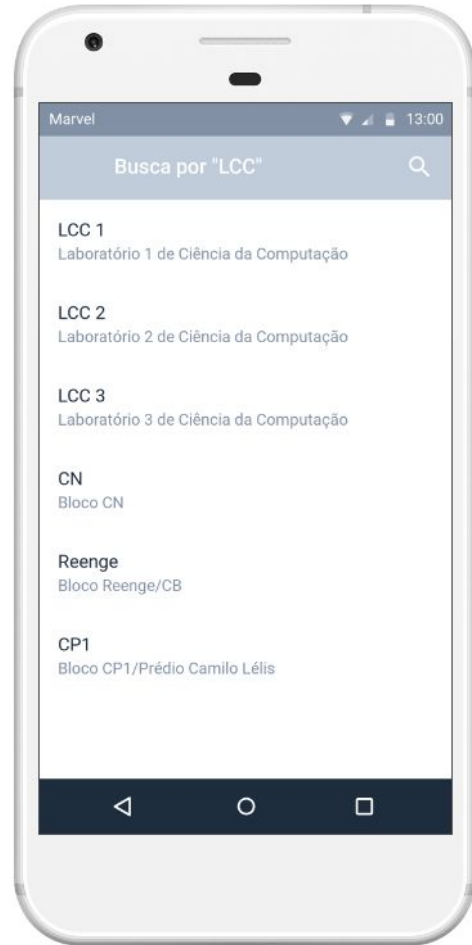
Marvel 13:00

Busca por "LCC"

LCC 1
Laboratório 1 de Ciência da Computação

LCC 2
Laboratório 2 de Ciência da Computação

LCC 3
Laboratório 3 de Ciência da Computação

CN
Bloco CN

Reenge
Bloco Reenge/CB

CP1
Bloco CP1/Prédio Camilo Lélis